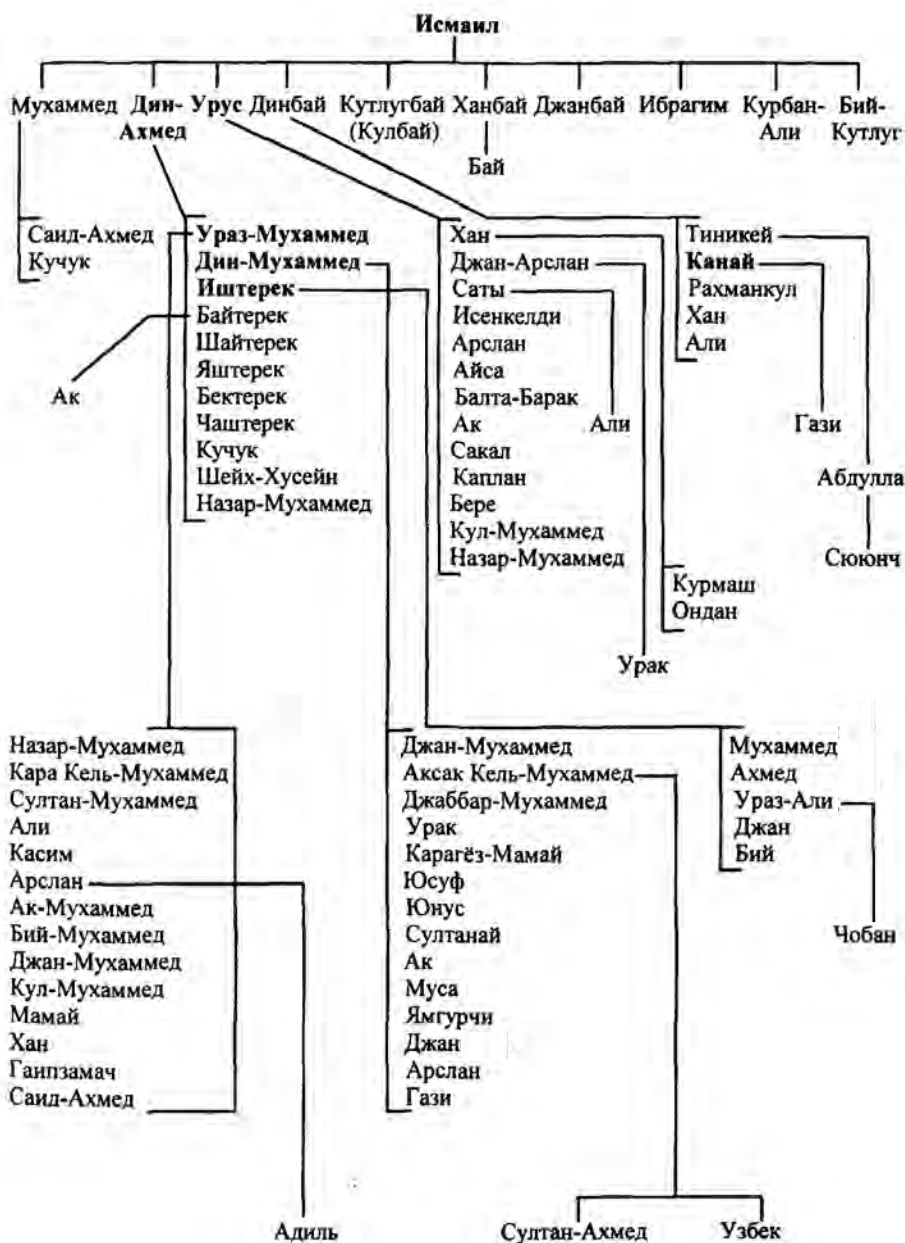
Исмаил

Мухаммед Дин-Ахмед Урус Динбай Кутлугбай (Кулбай) Ханбай Джанбай Ибрагим Курбан-Али Бий-Кутлуг

Бай

Саид-Ахмед
Кучук

Ураз-Мухаммед
Дин-Мухаммед
Иштерек
Байтерек
Шайтерек
Яштерек
Бектерек
Чаштерек
Кучук
Шейх-Хусейн
Назар-Мухаммед

Ак

Хан
Джан-Арслан
Саты
Исенкелди
Арслан
Айса
Балта-Барак
Ак
Сакал
Каплан
Бере
Кул-Мухаммед
Назар-Мухаммед

Али

Тиникей
Канай
Рахманкул
Хан
Али

Гази

Абдулла

Сююнч

Курмаш
Ондан

Урак

Назар-Мухаммед
Кара Кель-Мухаммед
Султан-Мухаммед
Али
Касим
Арслан
Ак-Мухаммед
Бий-Мухаммед
Джан-Мухаммед
Кул-Мухаммед
Мамай
Хан
Ганпзамач
Саид-Ахмед

Джан-Мухаммед
Аксак Кель-Мухаммед
Джаббар-Мухаммед
Урак
Карагёз-Мамай
Юсуф
Юнус
Султанай
Ак
Муса
Ямгурчи
Джан
Арслан
Гази

Мухаммед
Ахмед
Ураз-Али
Джан
Бий

Чобан

Адиль

Султан-Ахмед Узбек